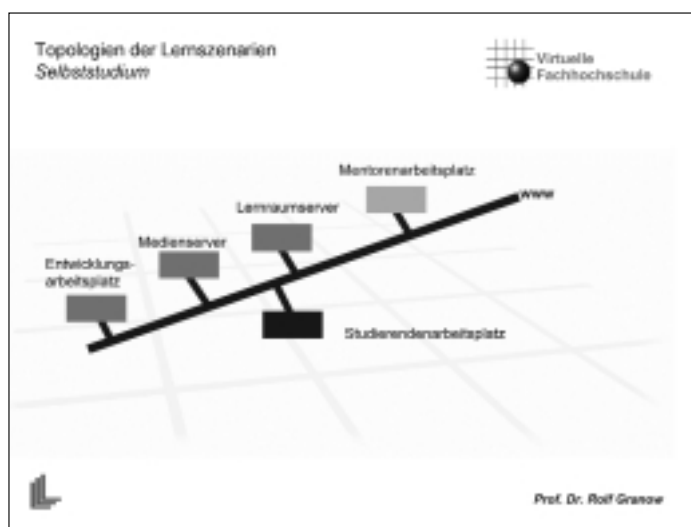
Topologien der Lernszenarien
Selbststudium

Virtuelle Fachhochschule

Mentorenarbeitsplatz

www

Lernraumserver

Medienserver

Entwicklungsarbeitsplatz

Studierendenarbeitsplatz

Prof. Dr. Rolf Granow